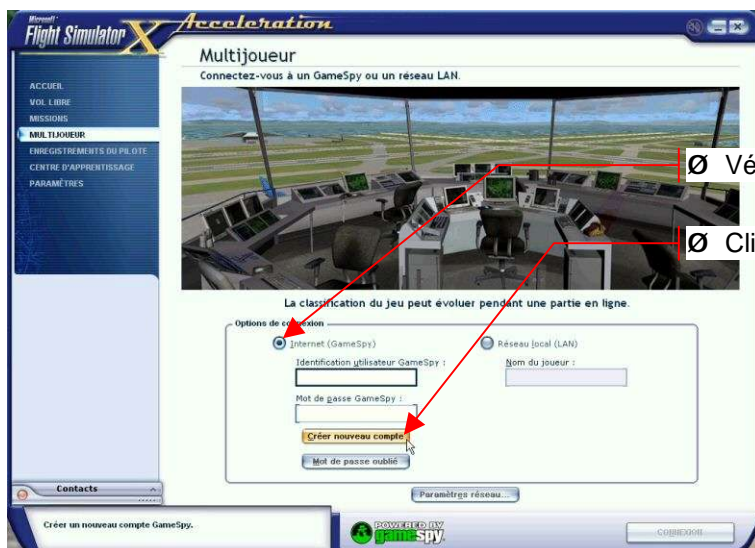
Microsoft Flight Simulator X Acceleration

Multijoueur

Connectez-vous à un GameSpy ou un réseau LAN.

ACCUEIL
VOL LIBRE
MISSIONS
MULTIJOUEUR
ENREGISTREMENTS DU PILOTE
CENTRE D'APPRENTISSAGE
PARAMÈTRES

Ø Vé

Ø Cli

La classification du jeu peut évoluer pendant une partie en ligne.

Options de connexion

Internet (GameSpy)

Réseau local (LAN)

Identification utilisateur GameSpy :

Nom du joueur :

Mot de passe GameSpy :

Créer nouveau compte

Mot de passe oublié

Paramètres réseau...

Contacts

Créer un nouveau compte GameSpy.

POWERED BY gamespy

CONNEXION